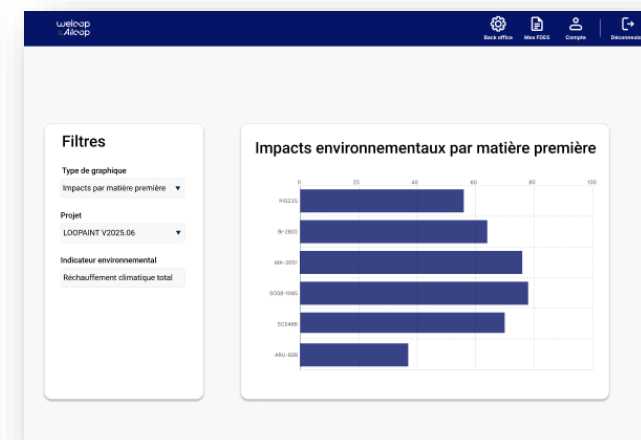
weloop Ailcop

Back office Mes FDES Compte Déconnexi

Filtres

Type de graphique
Impacts par matière première ▼

Projet
LOOPAINT V2025.06 ▼

Indicateur environnemental
Réchauffement climatique total

Impacts environnementaux par matière première

0 20 40 60 80 100

PG235
SI-2602
MA-3001
SOGB-1000
SC5498
ARU-699